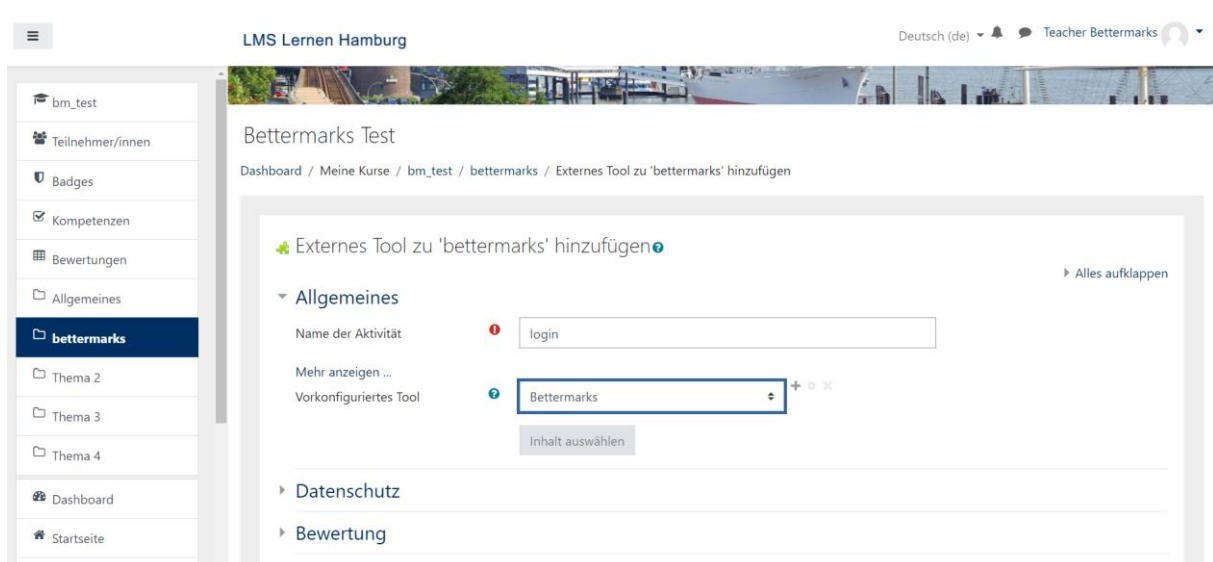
LMS Lernen Hamburg

Deutsch (de) Teacher Bettermarks

bm_test
Teilnehmer/innen
Badges
Kompetenzen
Bewertungen
Allgemeines
bettermarks
Thema 2
Thema 3
Thema 4
Dashboard
Startseite

Bettermarks Test

Dashboard / Meine Kurse / bm_test / bettermarks / Externes Tool zu 'bettermarks' hinzufügen

Externes Tool zu 'bettermarks' hinzufügen

Alles aufklappen

Allgemeines

Name der Aktivität login

Mehr anzeigen ...

Vorkonfiguriertes Tool Bettermarks

Inhalt auswählen

Datenschutz

Bewertung